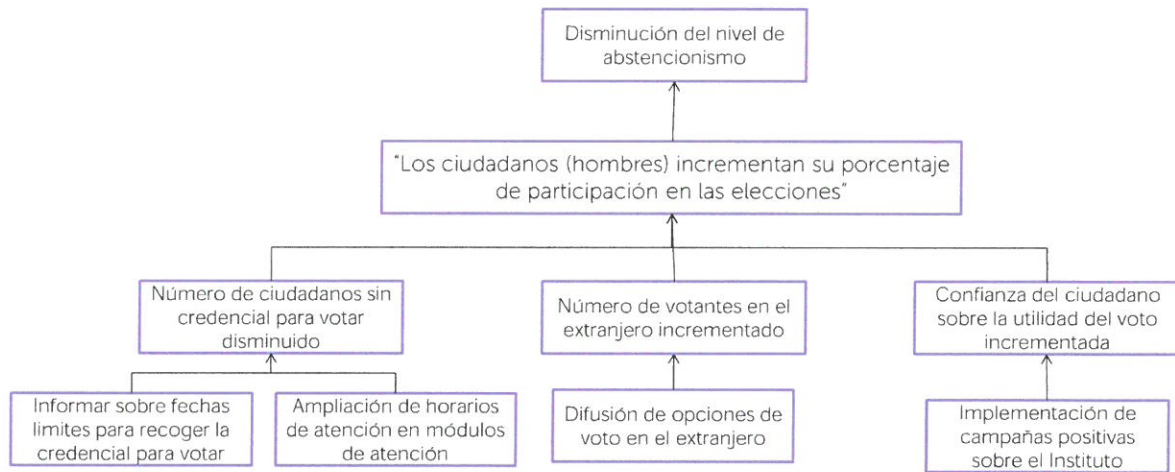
Disminución del nivel de abstencionismo

"Los ciudadanos (hombres) incrementan su porcentaje de participación en las elecciones"

Número de ciudadanos sin credencial para votar disminuido

Número de votantes en el extranjero incrementado

Confianza del ciudadano sobre la utilidad del voto incrementada

Informar sobre fechas limites para recoger la credencial para votar

Ampliación de horarios de atención en módulos de atención

Difusión de opciones de voto en el extranjero

Implementación de campañas positivas sobre el Instituto